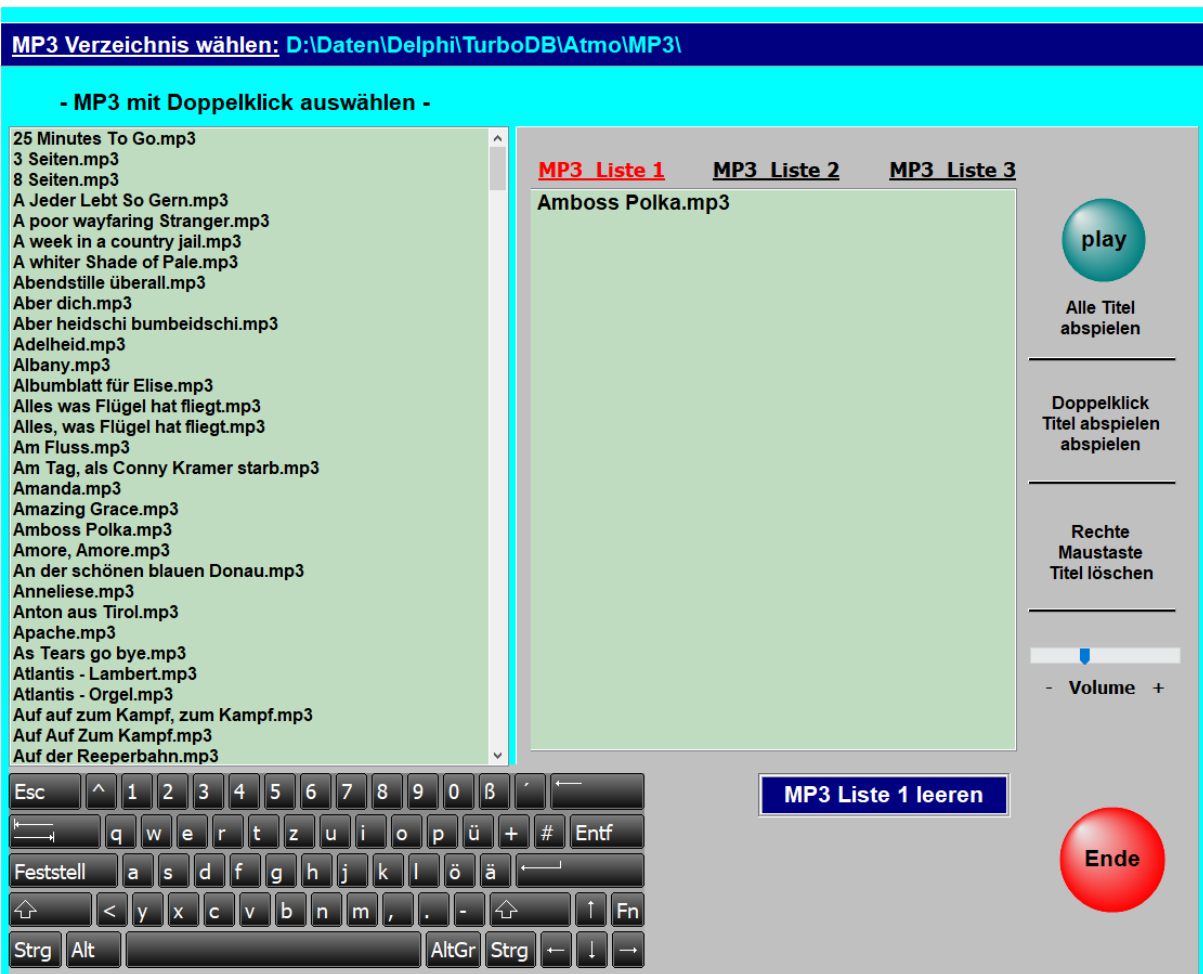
MP3 Verzeichnis wählen: D:\Daten\Delphi\TurboDB\Atmo\MP3\

- MP3 mit Doppelklick auswählen -

25 Minutes To Go.mp3
3 Seiten.mp3
8 Seiten.mp3
A Jeder Lebt So Gern.mp3
A poor wayfaring Stranger.mp3
A week in a country jail.mp3
A whiter Shade of Pale.mp3
Abendstille überall.mp3
Aber dich.mp3
Aber heidschi bumbeidschi.mp3
Adelheid.mp3
Albany.mp3
Albumblatt für Elise.mp3
Alles was Flügel hat fliegt.mp3
Alles, was Flügel hat fliegt.mp3
Am Fluss.mp3
Am Tag, als Conny Kramer starb.mp3
Amanda.mp3
Amazing Grace.mp3
Amboss Polka.mp3
Amore, Amore.mp3
An der schönen blauen Donau.mp3
Anneliese.mp3
Anton aus Tirol.mp3
Apache.mp3
As Tears go bye.mp3
Atlantis - Lambert.mp3
Atlantis - Orgel.mp3
Auf auf zum Kampf, zum Kampf.mp3
Auf Auf Zum Kampf.mp3
Auf der Reeperbahn.mp3

MP3 Liste 1 MP3 Liste 2 MP3 Liste 3

Amboss Polka.mp3

play

Alle Titel abspielen

Doppelklick Titel abspielen abspielen

Rechte Maustaste Titel löschen

- Volume +

MP3 Liste 1 leeren

Ende

Esc ^ 1 2 3 4 5 6 7 8 9 0 ß ´
q w e r t z u i o p ü + # Entf
Feststell a s d f g h j k l ö ä
< y x c v b n m , . - ↑ Fn
Strg Alt AltGr Strg ← ↓ →